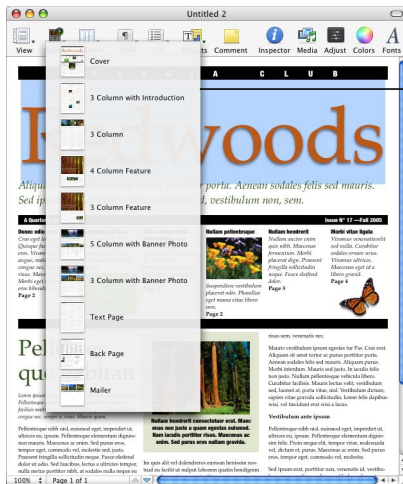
Untitled 2

View

ts Comment Inspector Media Adjust Colors Fonts

Cover

3 Column with Introduction

3 Column

4 Column Feature

3 Column Feature

5 Column with Banner Photo

3 Column with Banner Photo

Text Page

Back Page

Mailer

A C L U B

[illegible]dwoods

Aliqu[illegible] purpor porta. Aenean sodales felis sed mauris. Sed ip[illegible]ed, vestibulum non, sem.

A Quarter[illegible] Issue N° 17 — Fall 2005

Donec ulla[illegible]

Page 2

Nullam pellentesque

Suspendisse vestibulum placerat odio. Phasellus eget mauris vitae libero non.

Page 3

Nullam hendrerit

Nullam auctor enim quis nibh. Maecenas fermentum. Morbi placerat dign. Praesent fringilla sollicitudin neque. Fusce eleifend dolor.

Page 3

Morbi vitae ligula

Vivamus venenatiscelit sed nulla. Curabitur sodales ornare arcu. Vivamus ultrices. Maecenas eget id a libero gravid.

Page 4

Pel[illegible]

que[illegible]

Nullam hendrerit consectetuer erat. Maecenas non felis. Nam iaculis porttitor risus. Maecenas ac enim. Sed purus eros nullam gravida.

risus sem, venenatis nec.

Vestibulum ante ipsum

100% Page 1 of 1